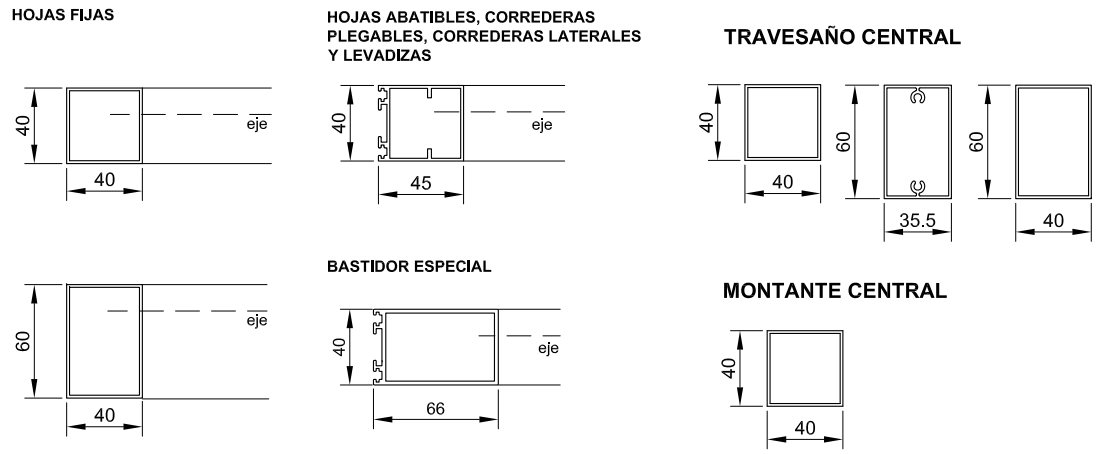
HOJAS FIJAS

40

eje

40

60

eje

40

HOJAS ABATIBLES, CORREDERAS PLEGABLES, CORREDERAS LATERALES Y LEVADIZAS

40

eje

45

BASTIDOR ESPECIAL

40

eje

66

TRAVESAÑO CENTRAL

40

40

60

35.5

60

40

MONTANTE CENTRAL

40

40